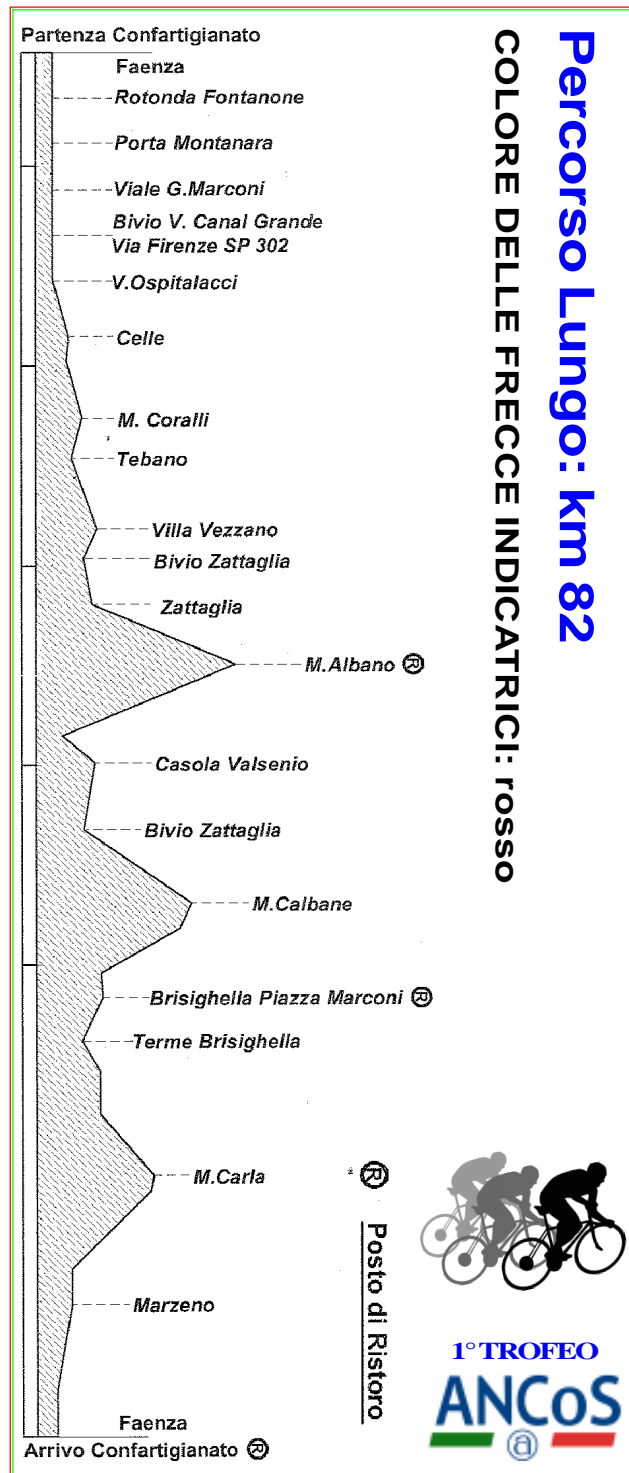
Partenza Confartigianato

Faenza

Rotonda Fontanone

Porta Montanara

Viale G.Marconi

Bivio V. Canal Grande
Via Firenze SP 302

V.Ospitalacci

Celle

M. Coralli

Tebano

Villa Vezzano

Bivio Zattaglia

Zattaglia

M.Albano ®

Casola Valsenio

Bivio Zattaglia

M.Calbane

Brisighella Piazza Marconi ®

Terme Brisighella

M.Carla

Marzeno

Faenza

Arrivo Confartigianato ®

Percorso Lungo: km 82

COLORE DELLE FRECCE INDICATRICI: rosso

® Posto di Ristoro

1° TROFEO
ANCoS